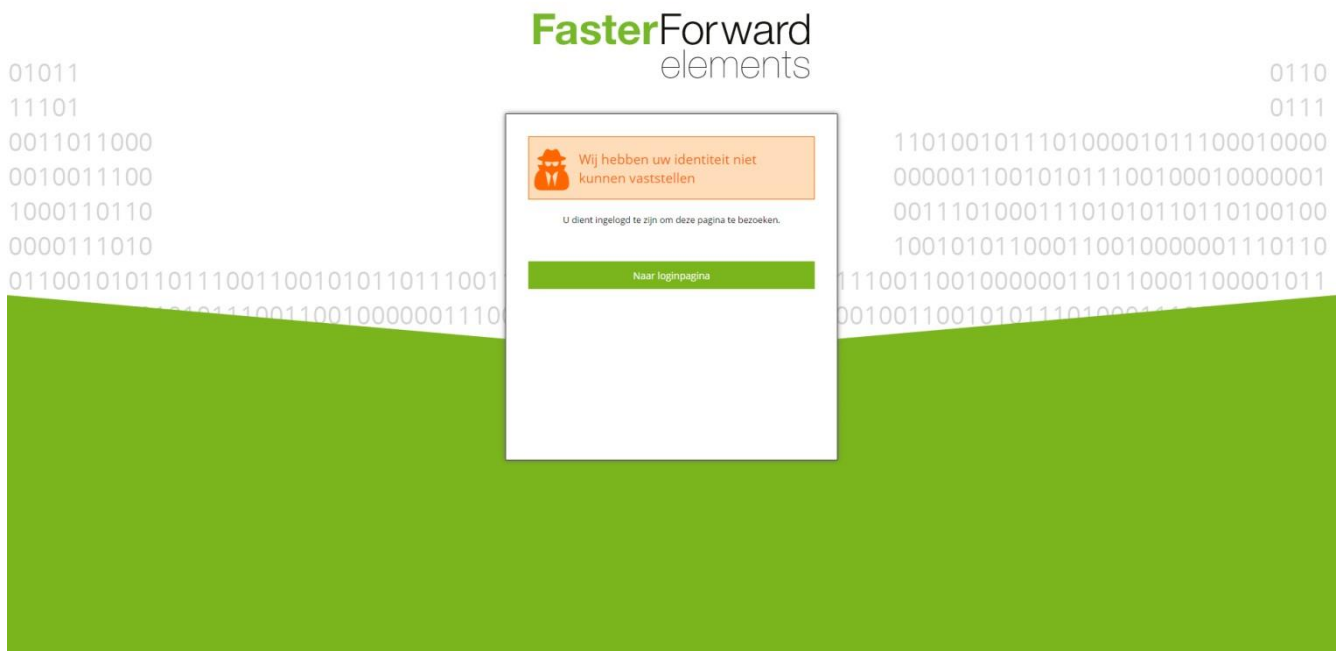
FasterForward
elements

01011
11101
0011011000
0010011100
1000110110
0000111010
0110010101101110011001010110111001

0110
0111
11010010111010000101110001000
00000110010101110010001000000
00111010001110101011011010010
10010101100011001000000111011
11100110010000001101100011000010

Wij hebben uw identiteit niet kunnen vaststellen

U dient ingelogd te zijn om deze pagina te bezoeken.

Naar loginpagina